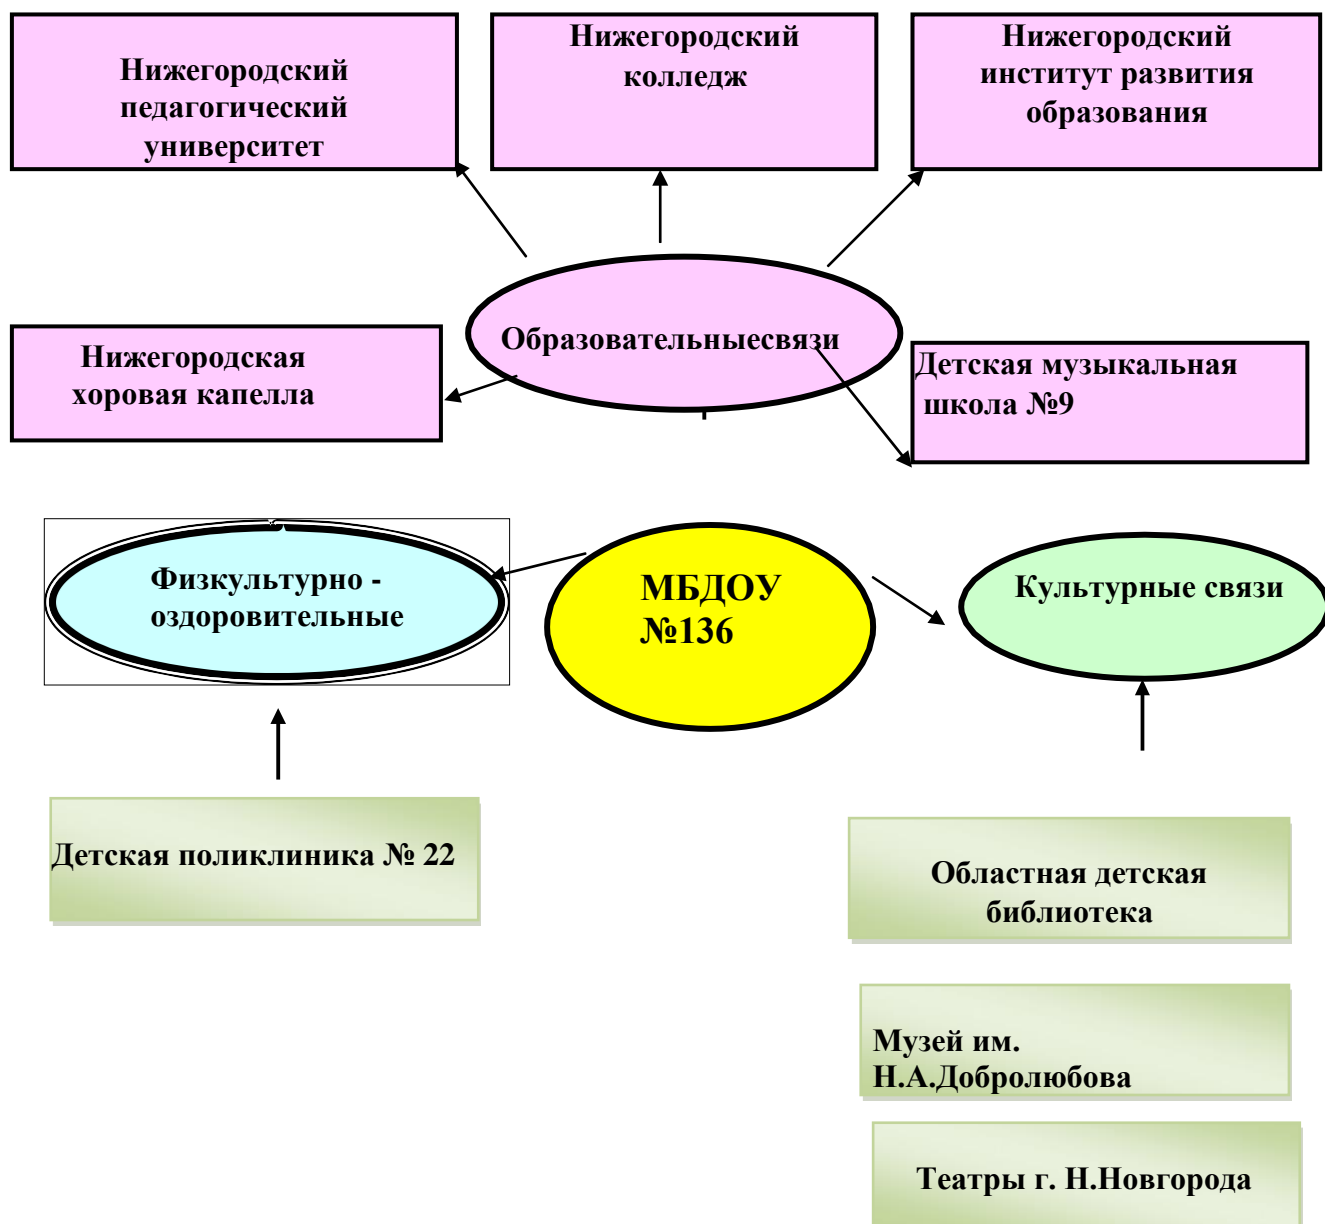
Нижегородский педагогический университет

Нижегородский колледж

Нижегородский институт развития образования

Нижегородская хоровая капелла

Образовательныесвязи

Детская музыкальная школа №9

Физкультурно - оздоровительные

МБДОУ №136

Культурные связи

Детская поликлиника № 22

Областная детская библиотека

Музей им. Н.А.Добролюбова

Театры г. Н.Новгорода